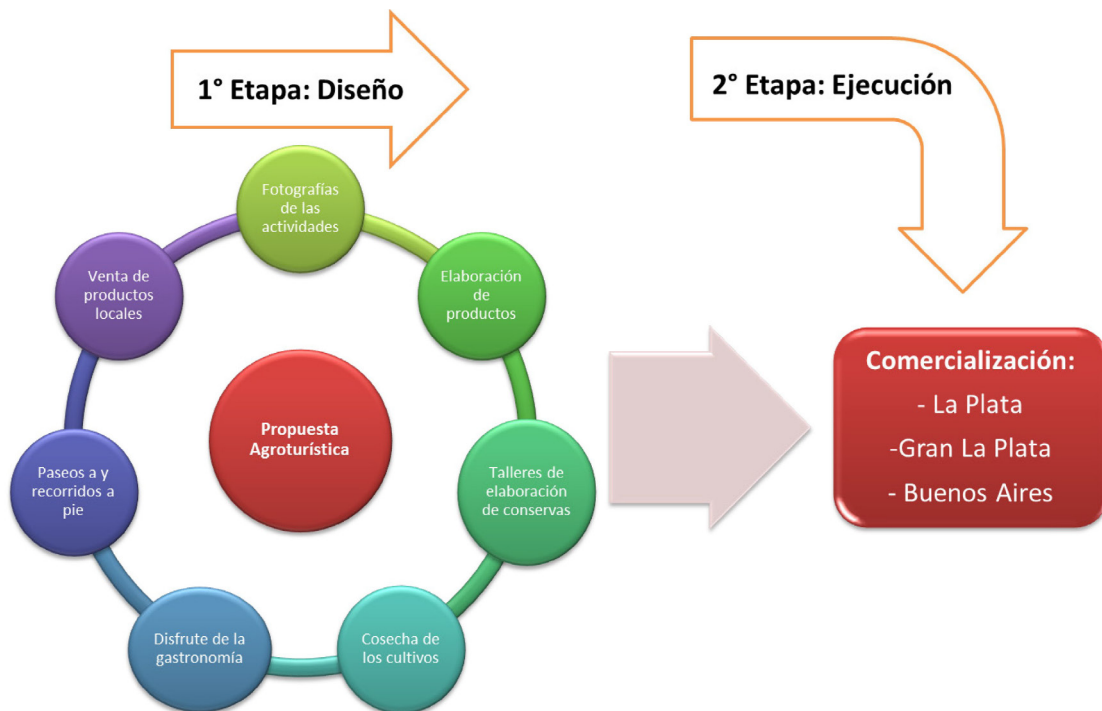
1° Etapa: Diseño

2° Etapa: Ejecución

Fotografías de las actividades

Elaboración de productos

Talleres de elaboración de conservas

Cosecha de los cultivos

Disfrute de la gastronomía

Paseos a y recorridos a pie

Venta de productos locales

Propuesta Agroturística

Comercialización:
- La Plata
-Gran La Plata
- Buenos Aires